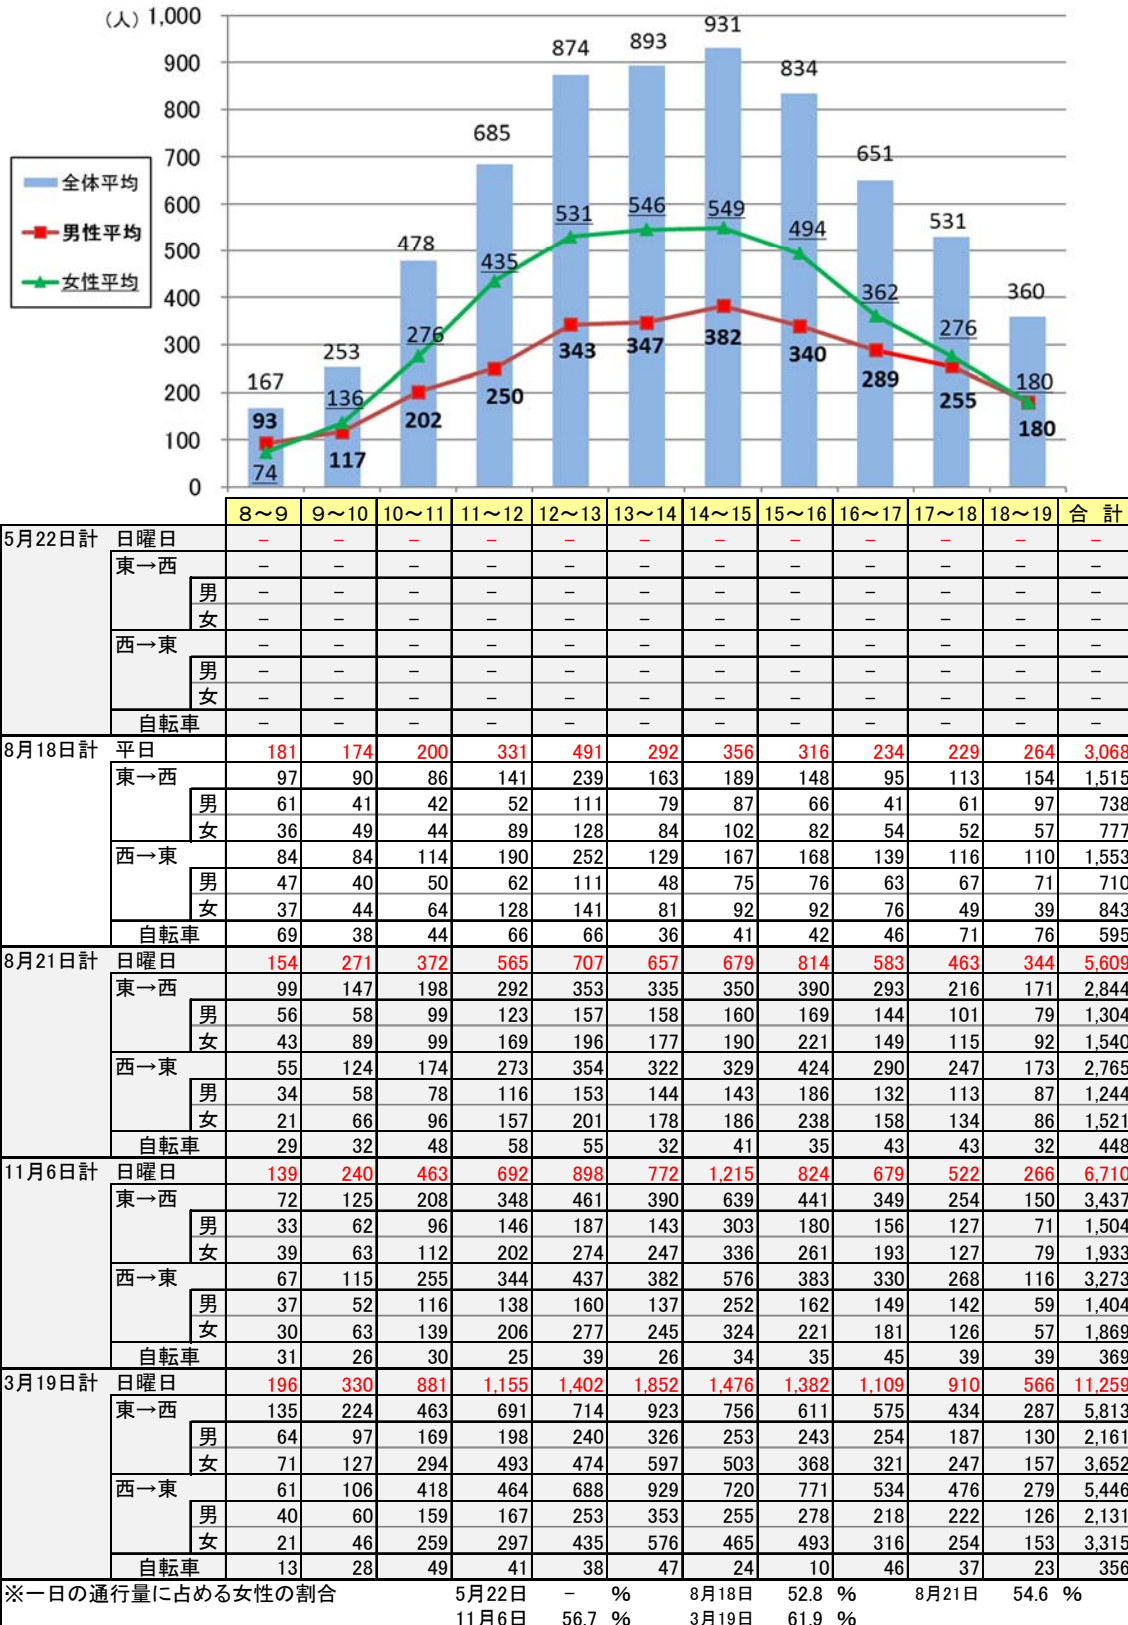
(人) 1,000
900
800
700
600
500
400
300
200
100
0

全体平均
男性平均
女性平均

167 253 478 685 874 893 931 834 651 531 360
93 136 276 435 531 546 549 494 362 276 180
74 117 202 250 343 347 382 340 289 255 180

| | | | 8～9 | 9～10 | 10～11 | 11～12 | 12～13 | 13～14 | 14～15 | 15～16 | 16～17 | 17～18 | 18～19 | 合 計 |
|---|---|---|---|---|---|---|---|---|---|---|---|---|---|---|
| 5月22日計 | 日曜日 | | － | － | － | － | － | － | － | － | － | － | － | － |
| | 東→西 | | － | － | － | － | － | － | － | － | － | － | － | － |
| | | 男 | － | － | － | － | － | － | － | － | － | － | － | － |
| | | 女 | － | － | － | － | － | － | － | － | － | － | － | － |
| | 西→東 | | － | － | － | － | － | － | － | － | － | － | － | － |
| | | 男 | － | － | － | － | － | － | － | － | － | － | － | － |
| | | 女 | － | － | － | － | － | － | － | － | － | － | － | － |
| | 自転車 | | － | － | － | － | － | － | － | － | － | － | － | － |
| 8月18日計 | 平日 | | 181 | 174 | 200 | 331 | 491 | 292 | 356 | 316 | 234 | 229 | 264 | 3,068 |
| | 東→西 | | 97 | 90 | 86 | 141 | 239 | 163 | 189 | 148 | 95 | 113 | 154 | 1,515 |
| | | 男 | 61 | 41 | 42 | 52 | 111 | 79 | 87 | 66 | 41 | 61 | 97 | 738 |
| | | 女 | 36 | 49 | 44 | 89 | 128 | 84 | 102 | 82 | 54 | 52 | 57 | 777 |
| | 西→東 | | 84 | 84 | 114 | 190 | 252 | 129 | 167 | 168 | 139 | 116 | 110 | 1,553 |
| | | 男 | 47 | 40 | 50 | 62 | 111 | 48 | 75 | 76 | 63 | 67 | 71 | 710 |
| | | 女 | 37 | 44 | 64 | 128 | 141 | 81 | 92 | 92 | 76 | 49 | 39 | 843 |
| | 自転車 | | 69 | 38 | 44 | 66 | 66 | 36 | 41 | 42 | 46 | 71 | 76 | 595 |
| 8月21日計 | 日曜日 | | 154 | 271 | 372 | 565 | 707 | 657 | 679 | 814 | 583 | 463 | 344 | 5,609 |
| | 東→西 | | 99 | 147 | 198 | 292 | 353 | 335 | 350 | 390 | 293 | 216 | 171 | 2,844 |
| | | 男 | 56 | 58 | 99 | 123 | 157 | 158 | 160 | 169 | 144 | 101 | 79 | 1,304 |
| | | 女 | 43 | 89 | 99 | 169 | 196 | 177 | 190 | 221 | 149 | 115 | 92 | 1,540 |
| | 西→東 | | 55 | 124 | 174 | 273 | 354 | 322 | 329 | 424 | 290 | 247 | 173 | 2,765 |
| | | 男 | 34 | 58 | 78 | 116 | 153 | 144 | 143 | 186 | 132 | 113 | 87 | 1,244 |
| | | 女 | 21 | 66 | 96 | 157 | 201 | 178 | 186 | 238 | 158 | 134 | 86 | 1,521 |
| | 自転車 | | 29 | 32 | 48 | 58 | 55 | 32 | 41 | 35 | 43 | 43 | 32 | 448 |
| 11月6日計 | 日曜日 | | 139 | 240 | 463 | 692 | 898 | 772 | 1,215 | 824 | 679 | 522 | 266 | 6,710 |
| | 東→西 | | 72 | 125 | 208 | 348 | 461 | 390 | 639 | 441 | 349 | 254 | 150 | 3,437 |
| | | 男 | 33 | 62 | 96 | 146 | 187 | 143 | 303 | 180 | 156 | 127 | 71 | 1,504 |
| | | 女 | 39 | 63 | 112 | 202 | 274 | 247 | 336 | 261 | 193 | 127 | 79 | 1,933 |
| | 西→東 | | 67 | 115 | 255 | 344 | 437 | 382 | 576 | 383 | 330 | 268 | 116 | 3,273 |
| | | 男 | 37 | 52 | 116 | 138 | 160 | 137 | 252 | 162 | 149 | 142 | 59 | 1,404 |
| | | 女 | 30 | 63 | 139 | 206 | 277 | 245 | 324 | 221 | 181 | 126 | 57 | 1,869 |
| | 自転車 | | 31 | 26 | 30 | 25 | 39 | 26 | 34 | 35 | 45 | 39 | 39 | 369 |
| 3月19日計 | 日曜日 | | 196 | 330 | 881 | 1,155 | 1,402 | 1,852 | 1,476 | 1,382 | 1,109 | 910 | 566 | 11,259 |
| | 東→西 | | 135 | 224 | 463 | 691 | 714 | 923 | 756 | 611 | 575 | 434 | 287 | 5,813 |
| | | 男 | 64 | 97 | 169 | 198 | 240 | 326 | 253 | 243 | 254 | 187 | 130 | 2,161 |
| | | 女 | 71 | 127 | 294 | 493 | 474 | 597 | 503 | 368 | 321 | 247 | 157 | 3,652 |
| | 西→東 | | 61 | 106 | 418 | 464 | 688 | 929 | 720 | 771 | 534 | 476 | 279 | 5,446 |
| | | 男 | 40 | 60 | 159 | 167 | 253 | 353 | 255 | 278 | 218 | 222 | 126 | 2,131 |
| | | 女 | 21 | 46 | 259 | 297 | 435 | 576 | 465 | 493 | 316 | 254 | 153 | 3,315 |
| | 自転車 | | 13 | 28 | 49 | 41 | 38 | 47 | 24 | 10 | 46 | 37 | 23 | 356 |

※一日の通行量に占める女性の割合　5月22日 － %　8月18日 52.8 %　8月21日 54.6 %
11月6日 56.7 %　3月19日 61.9 %